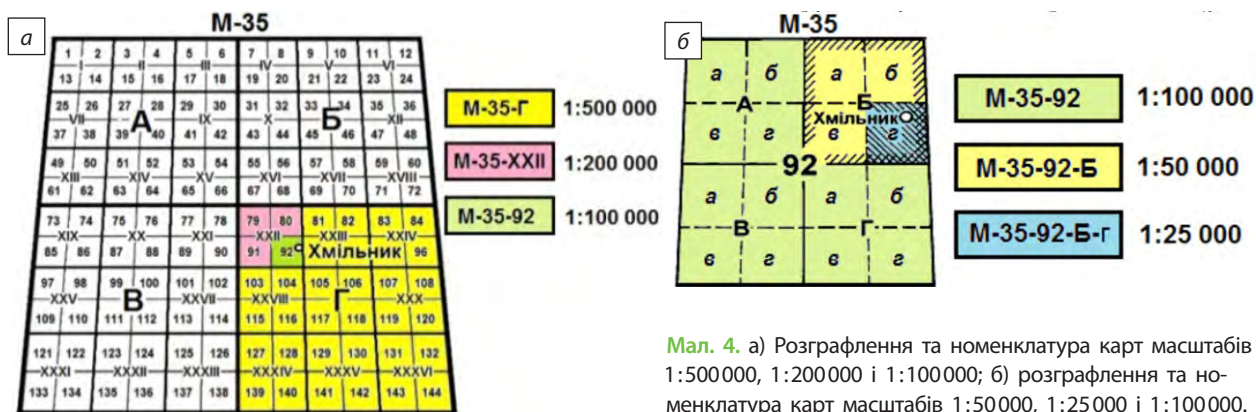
а

М-35

| 1 | 2 | 3 | 4 | 5 | 6 | 7 | 8 | 9 | 10 | 11 | 12 |
|---|---|---|---|---|---|---|---|---|---|---|---|
| I | | II | | III | | IV | | V | | VI | |
| 13 | 14 | 15 | 16 | 17 | 18 | 19 | 20 | 21 | 22 | 23 | 24 |
| 25 | 26 | 27 | 28 | 29 | 30 | 31 | 32 | 33 | 34 | 35 | 36 |
| VII | | VIII | | IX | | X | | XI | | XII | |
| 37 | 38 | 39 | 40 | 41 | 42 | 43 | 44 | 45 | 46 | 47 | 48 |
| 49 | 50 | 51 | 52 | 53 | 54 | 55 | 56 | 57 | 58 | 59 | 60 |
| XIII | | XIV | | XV | | XVI | | XVII | | XVIII | |
| 61 | 62 | 63 | 64 | 65 | 66 | 67 | 68 | 69 | 70 | 71 | 72 |
| 73 | 74 | 75 | 76 | 77 | 78 | 79 | 80 | 81 | 82 | 83 | 84 |
| XIX | | XX | | XXI | | XXII | | XXIII | | XXIV | |
| 85 | 86 | 87 | 88 | 89 | 90 | 91 | 92 | | | | 96 |
| 97 | 98 | 99 | 100 | 101 | 102 | 103 | 104 | 105 | 106 | 107 | 108 |
| XXV | | XXVI | | XXVII | | XXVIII | | XXIX | | XXX | |
| 109 | 110 | 111 | 112 | 113 | 114 | 115 | 116 | 117 | 118 | 119 | 120 |
| 121 | 122 | 123 | 124 | 125 | 126 | 127 | 128 | 129 | 130 | 131 | 132 |
| XXXI | | XXXII | | XXXIII | | XXXIV | | XXXV | | XXXVI | |
| 133 | 134 | 135 | 136 | 137 | 138 | 139 | 140 | 141 | 142 | 143 | 144 |

А Б В Г Хмільник

М-35-Г 1:500 000
М-35-XXII 1:200 000
М-35-92 1:100 000

б

М-35

а б а б
А Б
в г в г
Хмільник
92
а б а б
В Г
в г в г

М-35-92 1:100 000
М-35-92-Б 1:50 000
М-35-92-Б-г 1:25 000

Мал. 4. а) Розграфлення та номенклатура карт масштабів 1:500 000, 1:200 000 і 1:100 000; б) розграфлення та номенклатура карт масштабів 1:50 000, 1:25 000 і 1:100 000.